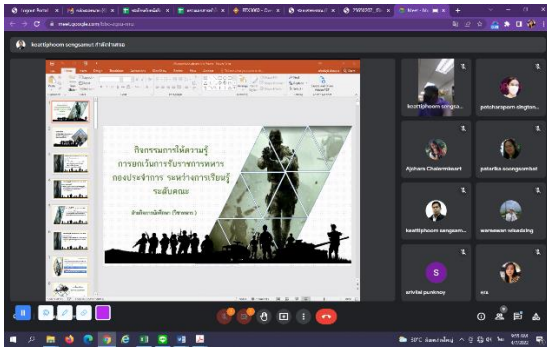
meet.google.com

kosittiphoom songsamut กำลังนำเสนอ

กิจกรรมการให้ความรู้
การยกเว้นการรับราชการทหาร
กองประจำการ ระหว่างการเรียนรู้
ระดับคณะ

kosittiphoom songsa...

potcharaporn singtan...

Ajcharn Chalermkiart

pataraporn saengsombat

kosittiphoom songsam...

wanawan srisaeng

S

srivilai punkhoy

era